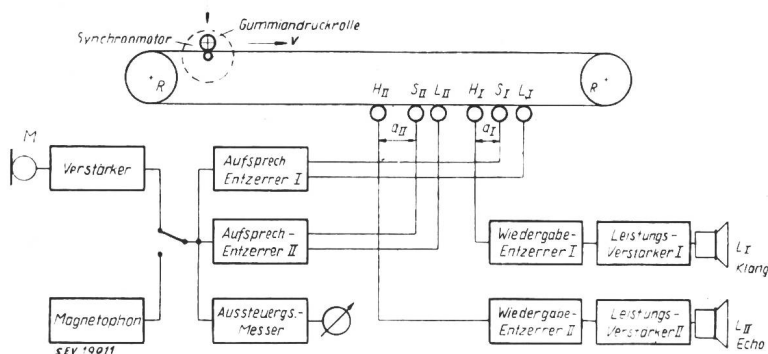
Gummiandruckrolle
Synchronmotor
v
R
R
$H_{II}$ $S_{II}$ $L_{II}$ $H_{I}$ $S_{I}$ $L_{I}$
$a_{II}$
$a_{I}$
M
Verstärker
Aufsprech Entzerrer I
Aufsprech-Entzerrer II
Wiedergabe-Entzerrer I
Leistungs-Verstärker I
$L_{I}$ Klang
Magnetophon
Aussteuergs.-Messer
Wiedergabe-Entzerrer II
Leistungs-Verstärker II
$L_{II}$ Echo
SEV 19011